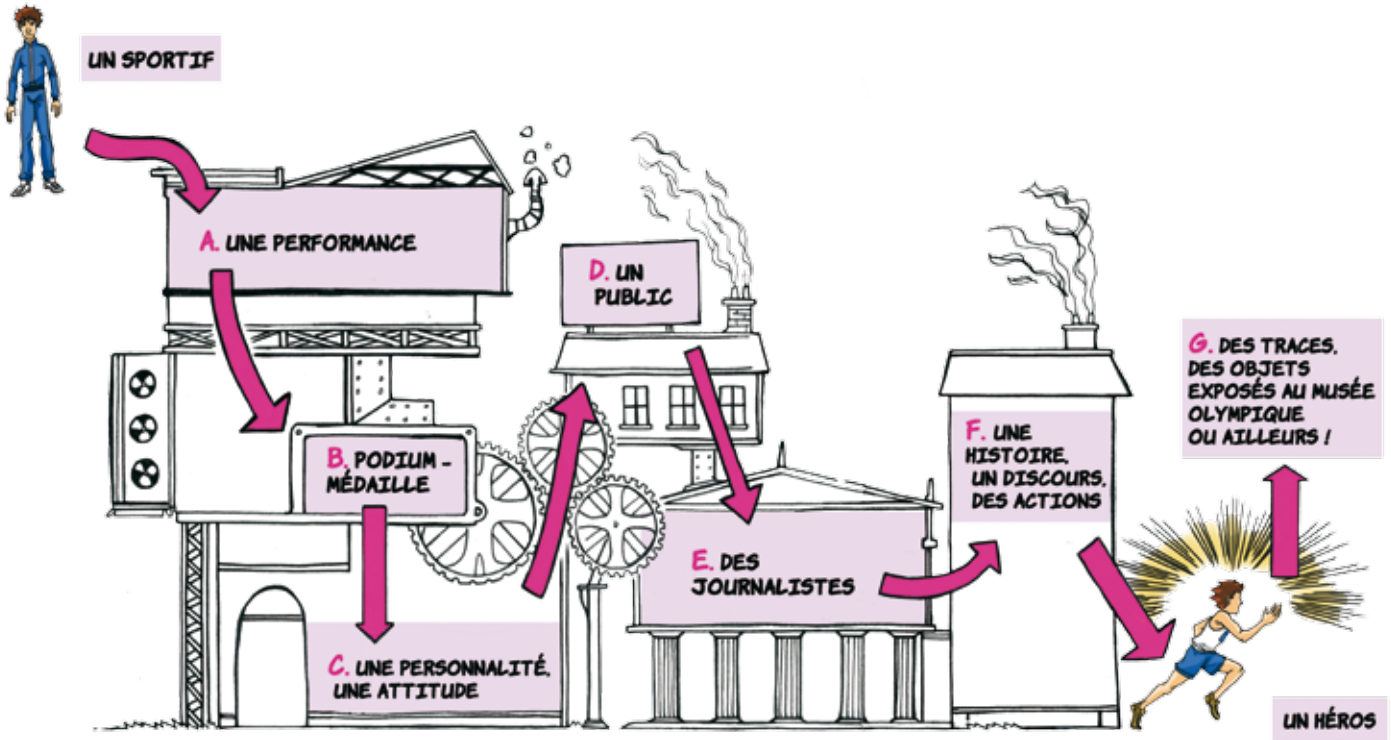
UN SPORTIF

A. UNE PERFORMANCE

B. PODIUM - MÉDAILLE

C. UNE PERSONNALITÉ, UNE ATTITUDE

D. UN PUBLIC

E. DES JOURNALISTES

F. UNE HISTOIRE, UN DISCOURS, DES ACTIONS

G. DES TRACES, DES OBJETS EXPOSÉS AU MUSÉE OLYMPIQUE OU AILLEURS !

UN HÉROS